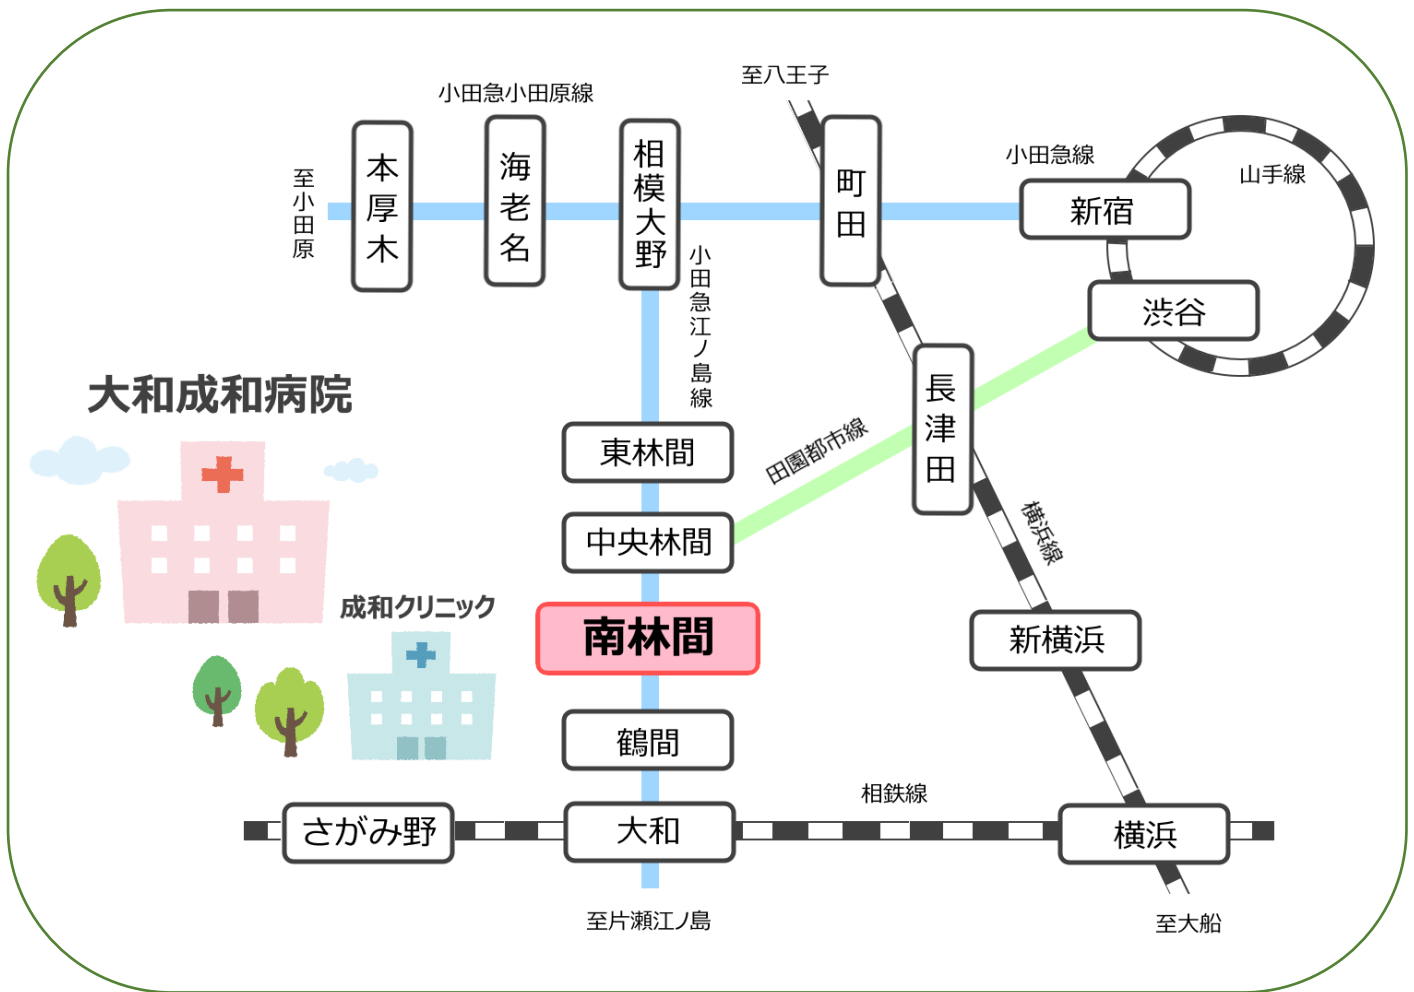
小田急小田原線

至八王子

至小田原

本厚木

海老名

相模大野

町田

小田急線

新宿

山手線

渋谷

小田急江ノ島線

大和成和病院

長津田

東林間

田園都市線

中央林間

横浜線

成和クリニック

南林間

新横浜

鶴間

相鉄線

さがみ野

大和

横浜

至片瀬江ノ島

至大船